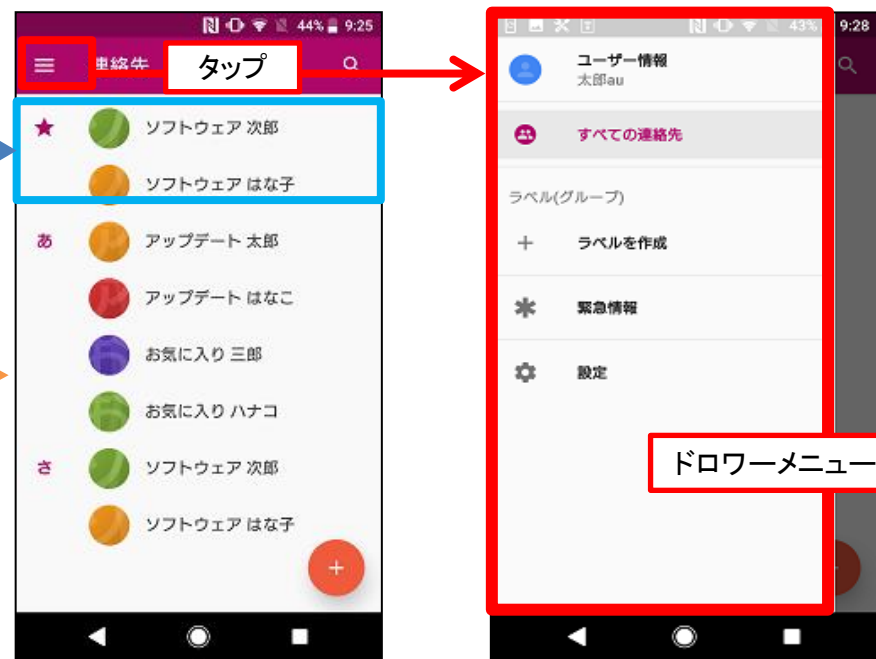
44% 9:25

連絡先

タップ

★

ソフトウェア 次郎

ソフトウェア はな子

あ

アップデート 太郎

アップデート はなこ

お気に入り 三郎

お気に入り ハナコ

さ

ソフトウェア 次郎

ソフトウェア はな子

+

43% 9:28

ユーザー情報
太郎au

すべての連絡先

ラベル(グループ)

ラベルを作成

緊急情報

設定

ドロワーメニュー